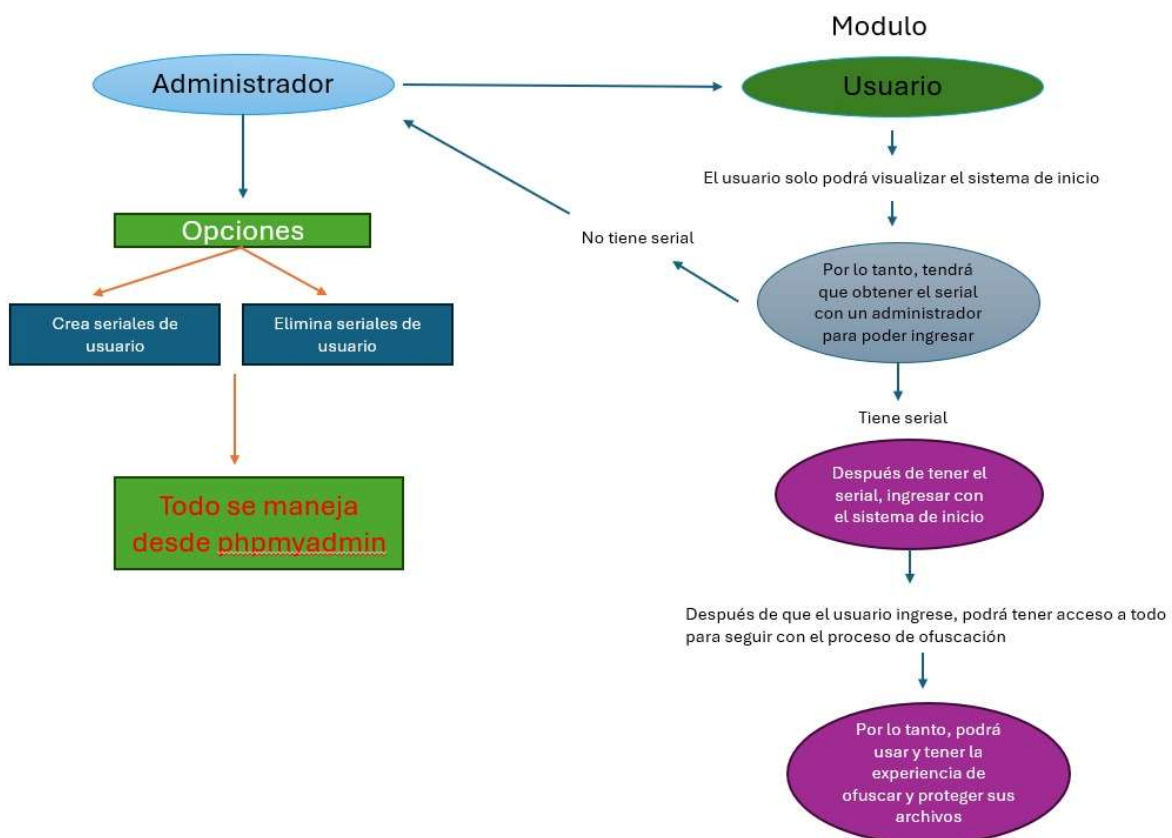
Modulo

Administrador

Usuario

El usuario solo podrá visualizar el sistema de inicio

Opciones

No tiene serial

Por lo tanto, tendrá que obtener el serial con un administrador para poder ingresar

Crea seriales de usuario

Elimina seriales de usuario

Tiene serial

Todo se maneja desde phpmyadmin

Después de tener el serial, ingresar con el sistema de inicio

Después de que el usuario ingrese, podrá tener acceso a todo para seguir con el proceso de ofuscación

Por lo tanto, podrá usar y tener la experiencia de ofuscar y proteger sus archivos